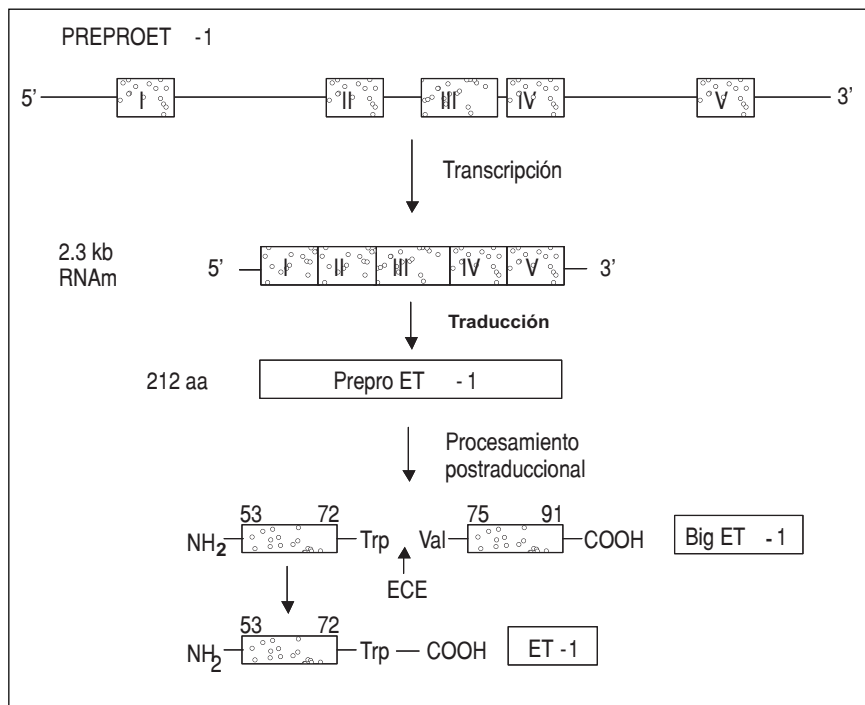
PREPROET -1

5' I II III IV V 3'

Transcripción

2.3 kb
RNAm

5' I II III IV V 3'

Traducción

212 aa

Prepro ET -1

Procesamiento
postraduccional

53 72 75 91
$NH_2$ Trp Val COOH

Big ET -1

ECE

53 72
$NH_2$ Trp — COOH

ET -1